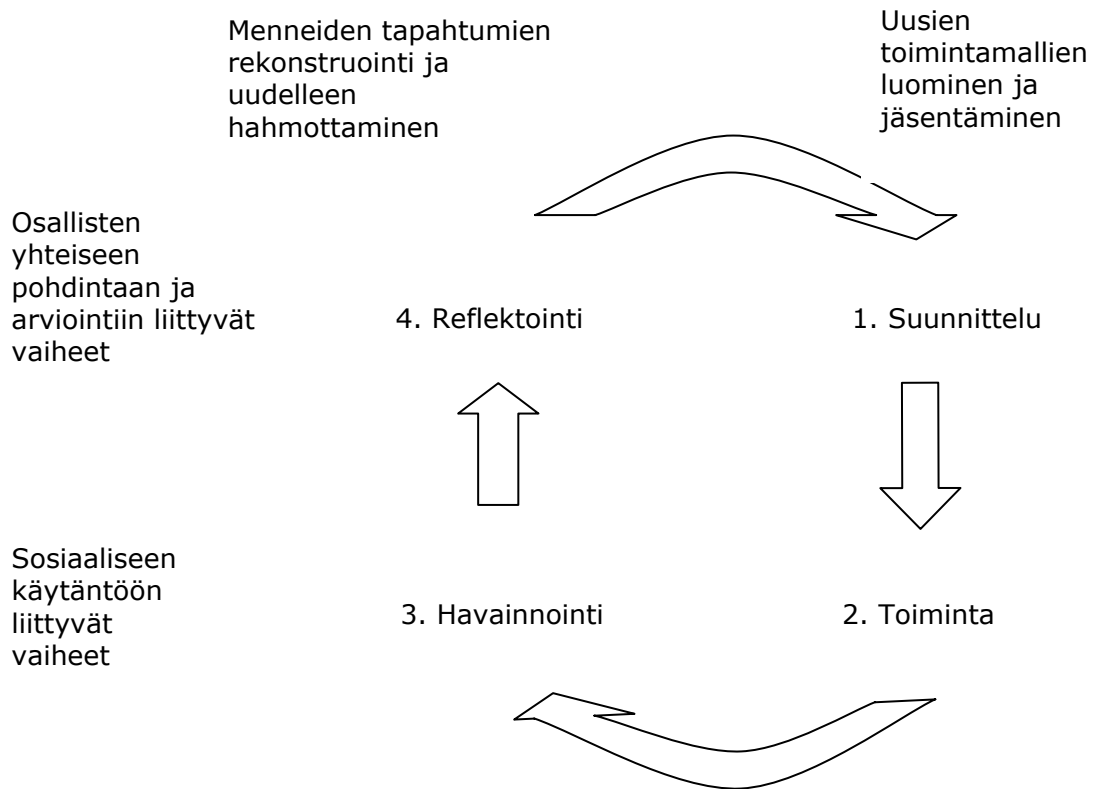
Menneiden tapahtumien rekonstruointi ja uudelleen hahmottaminen

Uusien toimintamallien luominen ja jäsentäminen

Osallisten yhteiseen pohdintaan ja arviointiin liittyvät vaiheet

4. Reflektointi

1. Suunnittelu

Sosiaaliseen käytäntöön liittyvät vaiheet

3. Havainnointi

2. Toiminta